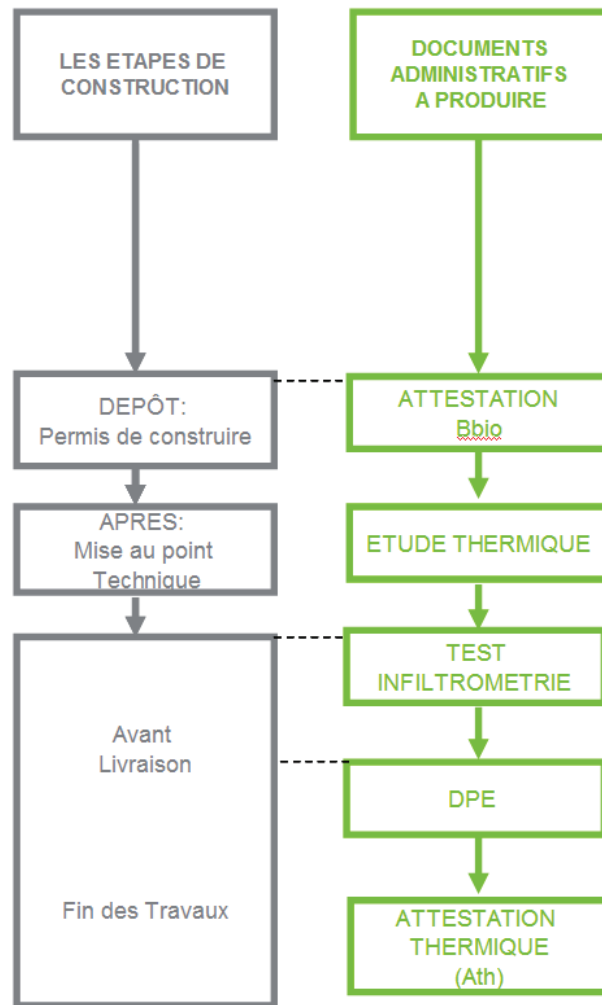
LES ETAPES DE CONSTRUCTION

DOCUMENTS ADMINISTRATIFS A PRODUIRE

DEPÔT:
Permis de construire

ATTESTATION
Bbio

APRES:
Mise au point
Technique

ETUDE THERMIQUE

TEST INFILTROMETRIE

Avant
Livraison

DPE

Fin des Travaux

ATTESTATION THERMIQUE
(Ath)